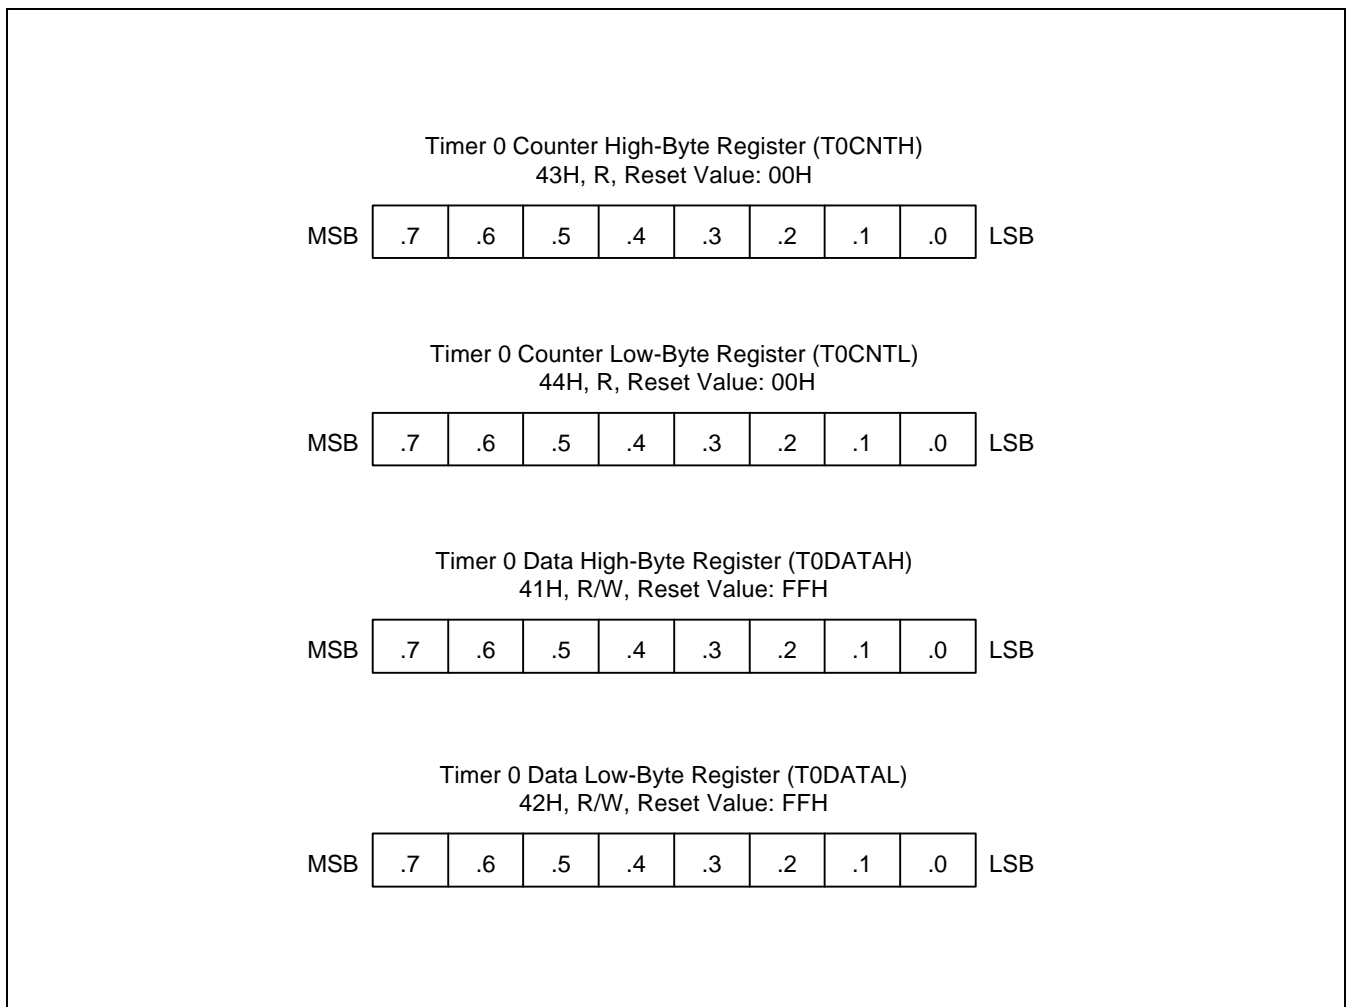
Timer 0 Counter High-Byte Register (T0CNTH)
43H, R, Reset Value: 00H

| MSB | .7 | .6 | .5 | .4 | .3 | .2 | .1 | .0 | LSB |
|---|---|---|---|---|---|---|---|---|---|

Timer 0 Counter Low-Byte Register (T0CNTL)
44H, R, Reset Value: 00H

| MSB | .7 | .6 | .5 | .4 | .3 | .2 | .1 | .0 | LSB |
|---|---|---|---|---|---|---|---|---|---|

Timer 0 Data High-Byte Register (T0DATAH)
41H, R/W, Reset Value: FFH

| MSB | .7 | .6 | .5 | .4 | .3 | .2 | .1 | .0 | LSB |
|---|---|---|---|---|---|---|---|---|---|

Timer 0 Data Low-Byte Register (T0DATAL)
42H, R/W, Reset Value: FFH

| MSB | .7 | .6 | .5 | .4 | .3 | .2 | .1 | .0 | LSB |
|---|---|---|---|---|---|---|---|---|---|